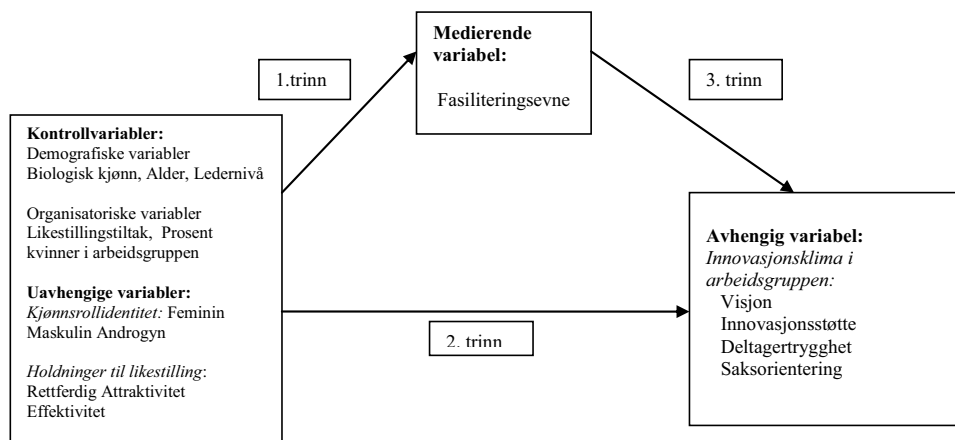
Medierende variabel:

Fasiliteringsevne

1.trinn

3. trinn

Kontrollvariabler:
Demografiske variabler
Biologisk kjønn, Alder, Ledernivå

Organisatoriske variabler
Likestillingstiltak, Prosent kvinner i arbeidsgruppen

Uavhengige variabler:
Kjønnsrollidentitet: Feminin Maskulin Androgyn

Holdninger til likestilling:
Rettferdig Attraktivitet Effektivitet

2. trinn

Avhengig variabel:
Innovasjonsklima i arbeidsgruppen:
Visjon
Innovasjonsstøtte
Deltagertrygghet
Saksorientering